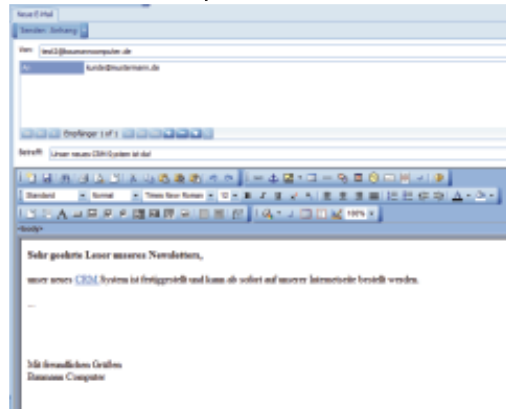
Neue E-Mail

Senden Anhang

Von: test1@baumanncomputer.de

An: kunde@mustermann.de

Empfänger 1 of 1

Betreff: Unser neues CRM System ist da!

Standard Normal Times New Roman 12

100%

<body>

Sehr geehrte Leser unseres Newsletters,

unser neues CRM System ist fertiggestellt und kann ab sofort auf unserer Internetseite bestellt werden.

...

Mit freundlichen Grüßen
Baumann Computer